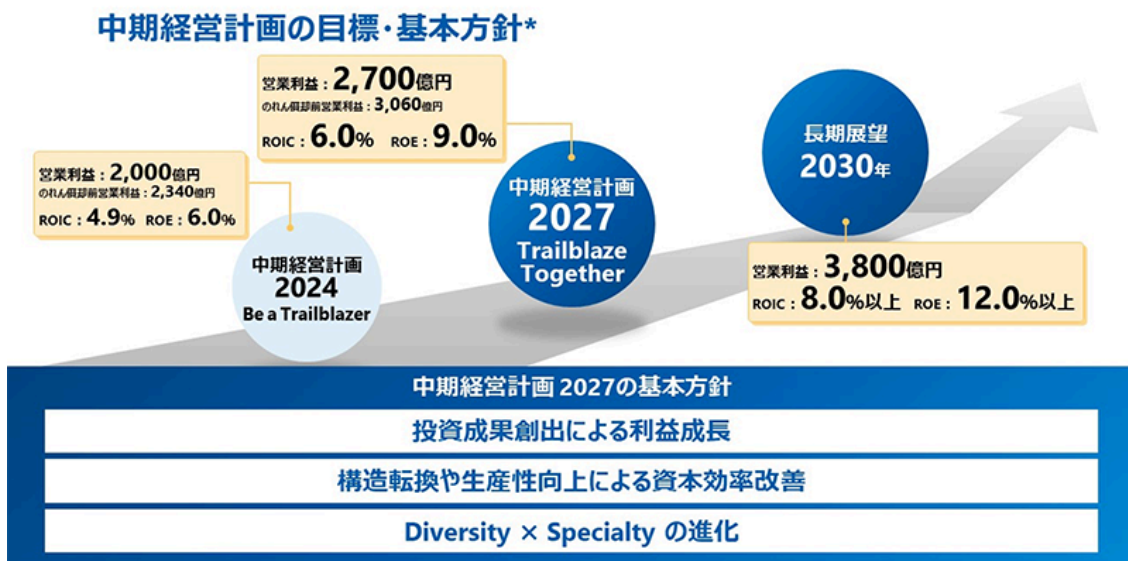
中期経営計画の目標・基本方針*

営業利益：2,000億円
のれん償却前営業利益：2,340億円
ROIC：4.9%　ROE：6.0%

中期経営計画
2024
Be a Trailblazer

営業利益：2,700億円
のれん償却前営業利益：3,060億円
ROIC：6.0%　ROE：9.0%

中期経営計画
2027
Trailblaze Together

長期展望
2030年

営業利益：3,800億円
ROIC：8.0%以上　ROE：12.0%以上

中期経営計画 2027の基本方針

投資成果創出による利益成長

構造転換や生産性向上による資本効率改善

Diversity × Specialty の進化